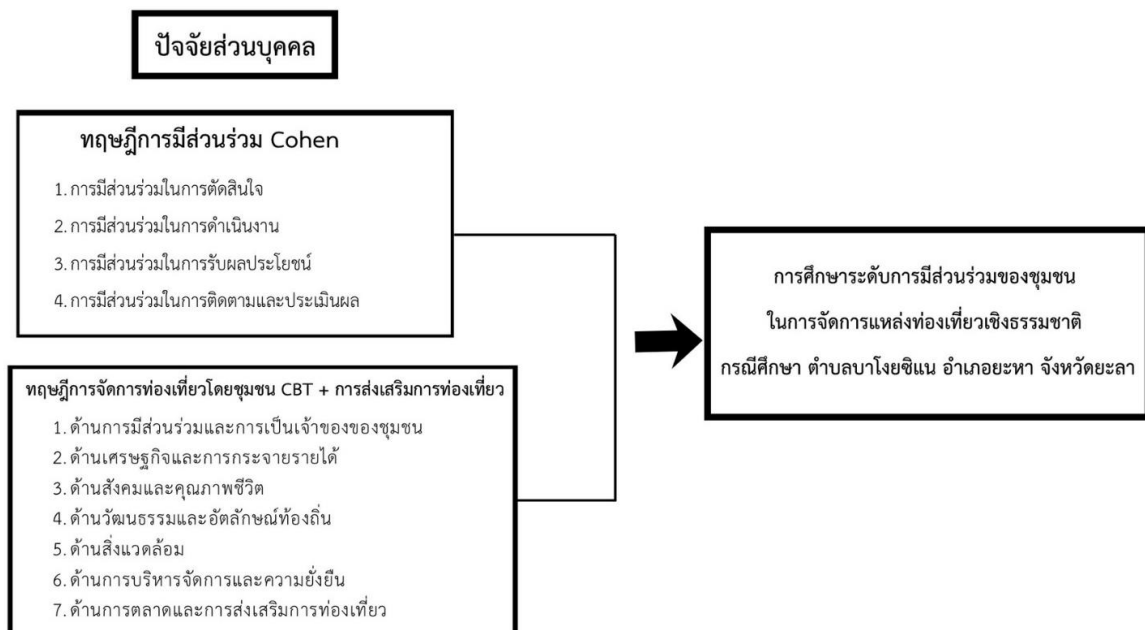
ปัจจัยส่วนบุคคล

ทฤษฎีการมีส่วนร่วม Cohen

1. การมีส่วนร่วมในการตัดสินใจ
2. การมีส่วนร่วมในการดำเนินงาน
3. การมีส่วนร่วมในการรับผลประโยชน์
4. การมีส่วนร่วมในการติดตามและประเมินผล

ทฤษฎีการจัดการท่องเที่ยวโดยชุมชน CBT + การส่งเสริมการท่องเที่ยว

1. ด้านการมีส่วนร่วมและการเป็นเจ้าของของชุมชน
2. ด้านเศรษฐกิจและการกระจายรายได้
3. ด้านสังคมและคุณภาพชีวิต
4. ด้านวัฒนธรรมและอัตลักษณ์ท้องถิ่น
5. ด้านสิ่งแวดล้อม
6. ด้านการบริหารจัดการและความยั่งยืน
7. ด้านการตลาดและการส่งเสริมการท่องเที่ยว

การศึกษาระดับการมีส่วนร่วมของชุมชน
ในการจัดการแหล่งท่องเที่ยวเชิงธรรมชาติ
กรณีศึกษา ตำบลบาโงยซิแน อำเภอยะหา จังหวัดยะลา